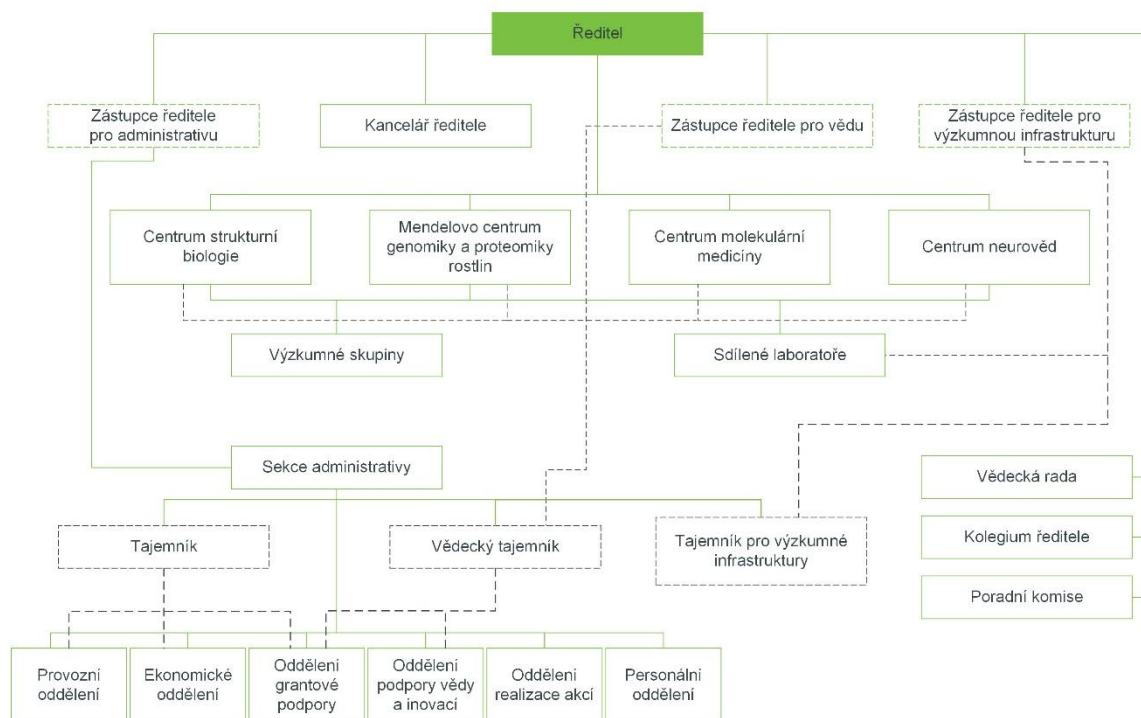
Ředitel

Zástupce ředitele pro administrativu

Kancelář ředitele

Zástupce ředitele pro vědu

Zástupce ředitele pro výzkumnou infrastrukturu

Centrum strukturní biologie

Mendelovo centrum genomiky a proteomiky rostlin

Centrum molekulární medicíny

Centrum neurověd

Výzkumné skupiny

Sdílené laboratoře

Sekce administrativy

Vědecká rada

Kolegium ředitele

Poradní komise

Tajemník

Vědecký tajemník

Tajemník pro výzkumné infrastruktury

Provozní oddělení

Ekonomické oddělení

Oddělení grantové podpory

Oddělení podpory vědy a inovací

Oddělení realizace akcí

Personální oddělení